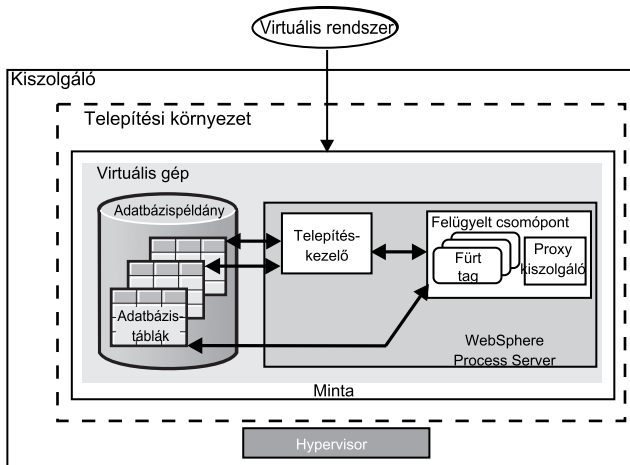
Virtuális rendszer

Kiszolgáló

Telepítési környezet

Virtuális gép

Adatbázispéldány

Adatbázis-táblák

Telepítés-kezelő

Felügyelt csomópont

Fürt tag

Proxy kiszolgáló

WebSphere Process Server

Minta

Hypervisor